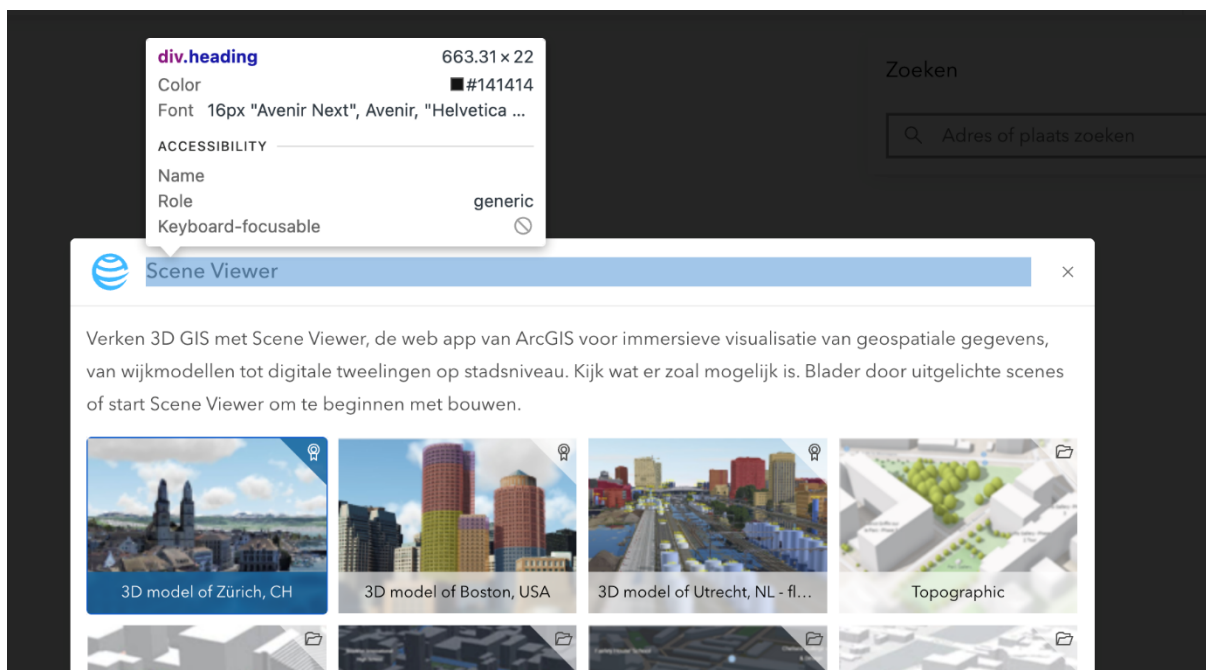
div.heading 663.31 × 22
Color #141414
Font 16px "Avenir Next", Avenir, "Helvetica ...
ACCESSIBILITY
Name
Role generic
Keyboard-focusable

Zoeken

Adres of plaats zoeken

Scene Viewer

Verken 3D GIS met Scene Viewer, de web app van ArcGIS voor immersieve visualisatie van geospatiale gegevens, van wijkmodellen tot digitale tweelingen op stadsniveau. Kijk wat er zoal mogelijk is. Blader door uitgelichte scenes of start Scene Viewer om te beginnen met bouwen.

3D model of Zürich, CH

3D model of Boston, USA

3D model of Utrecht, NL - fl...

Topographic